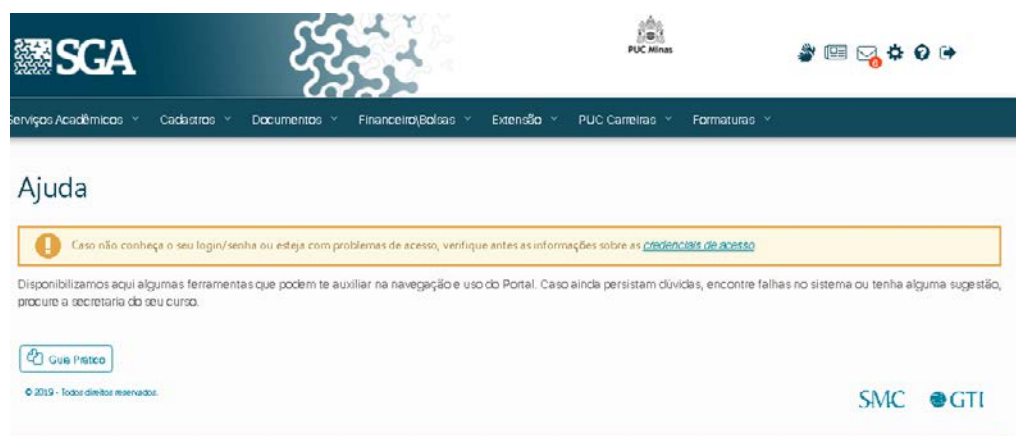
SGA

PUC Minas

6

Serviços Acadêmicos Cadastros Documentos Financeiro\Bolsas Extensão PUC Carreiras Formaturas

Ajuda

Caso não conheça o seu login/senha ou esteja com problemas de acesso, verifique antes as informações sobre as credenciais de acesso

Disponibilizamos aqui algumas ferramentas que podem te auxiliar na navegação e uso do Portal. Caso ainda persistam dúvidas, encontre falhas no sistema ou tenha alguma sugestão, procure a secretaria do seu curso.

Guia Prático

© 2019 - Todos direitos reservados.

SMC GTI